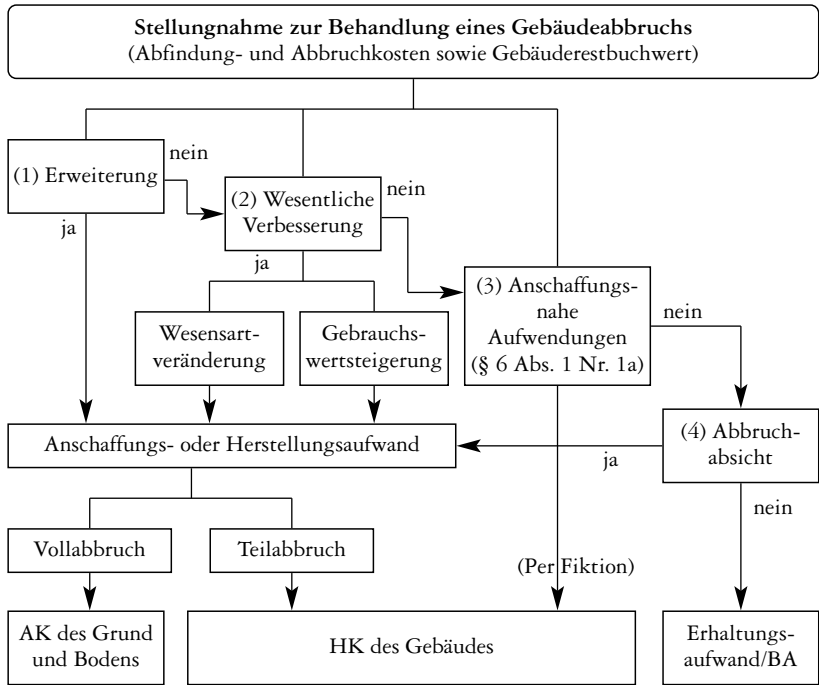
**Stellungnahme zur Behandlung eines Gebäudeabbruchs**
(Abfindung- und Abbruchkosten sowie Gebäuderestbuchwert)

(1) Erweiterung

nein

ja

(2) Wesentliche Verbesserung

nein

ja

(3) Anschaffungsnahe Aufwendungen (§ 6 Abs. 1 Nr. 1a)

nein

Wesensartveränderung

Gebrauchswertsteigerung

Anschaffungs- oder Herstellungsaufwand

ja

(4) Abbruchabsicht

nein

Vollabbruch

Teilabbruch

(Per Fiktion)

AK des Grund und Bodens

HK des Gebäudes

Erhaltungsaufwand/BA